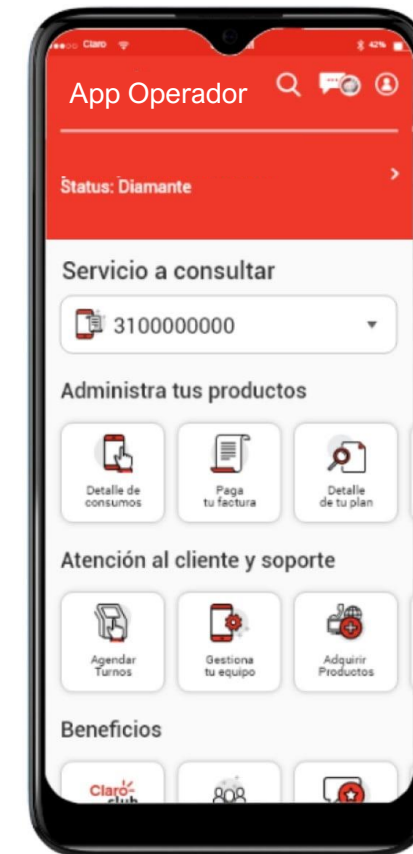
Claro
42%
App Operador
Status: Diamante
Servicio a consultar
3100000000
Administra tus productos
Detalle de consumos
Paga tu factura
Detalle de tu plan
Atención al cliente y soporte
Agendar Turnos
Gestiona tu equipo
Adquirir Productos
Beneficios
Claro club